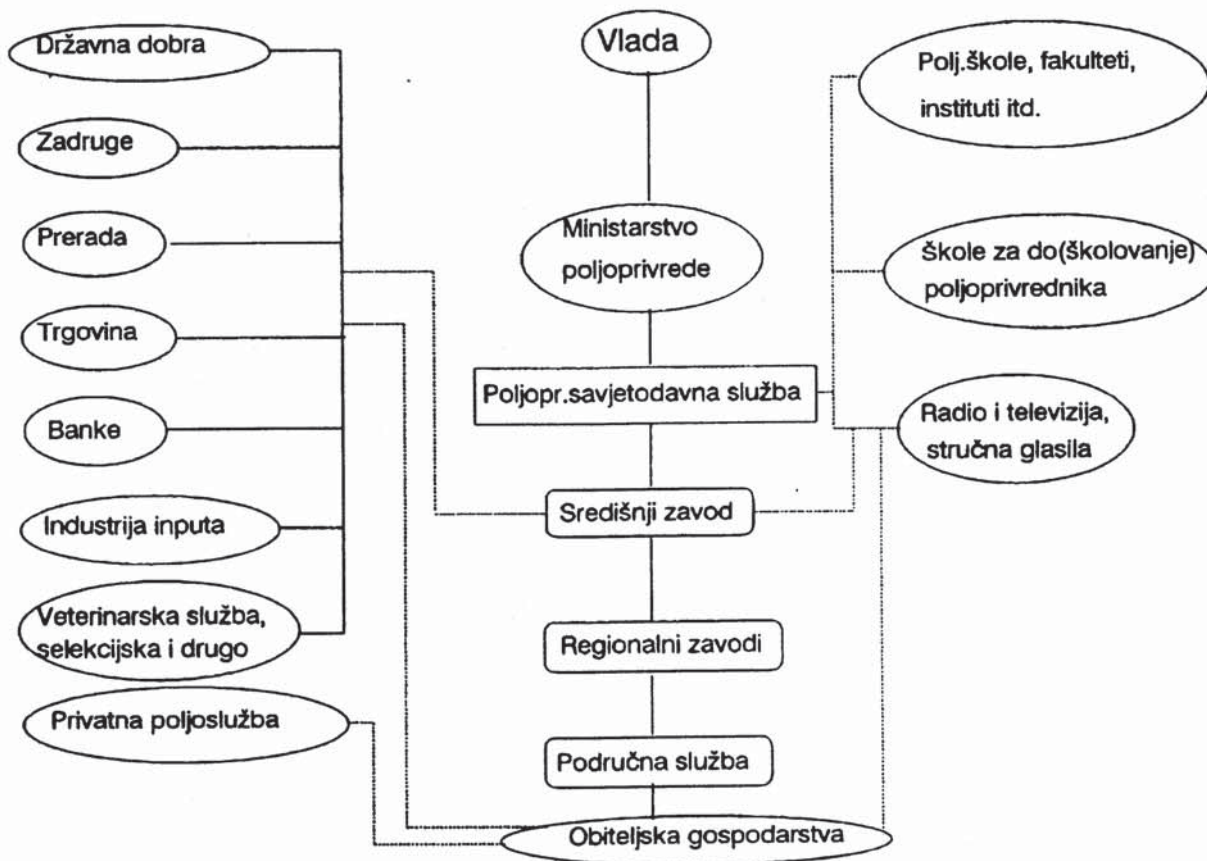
Vlada

Državna dobra

Zadruge

Prerada

Trgovina

Banke

Industrija inputa

Veterinarska služba, selekcijska i drugo

Privatna poljoslužba

Ministarstvo poljoprivrede

Poljopr.savjetodavna služba

Središnji zavod

Regionalni zavodi

Područna služba

Obiteljska gospodarstva

Polj.škole, fakulteti, instituti itd.

Škole za do(školovanje) poljoprivrednika

Radio i televizija, stručna glasila